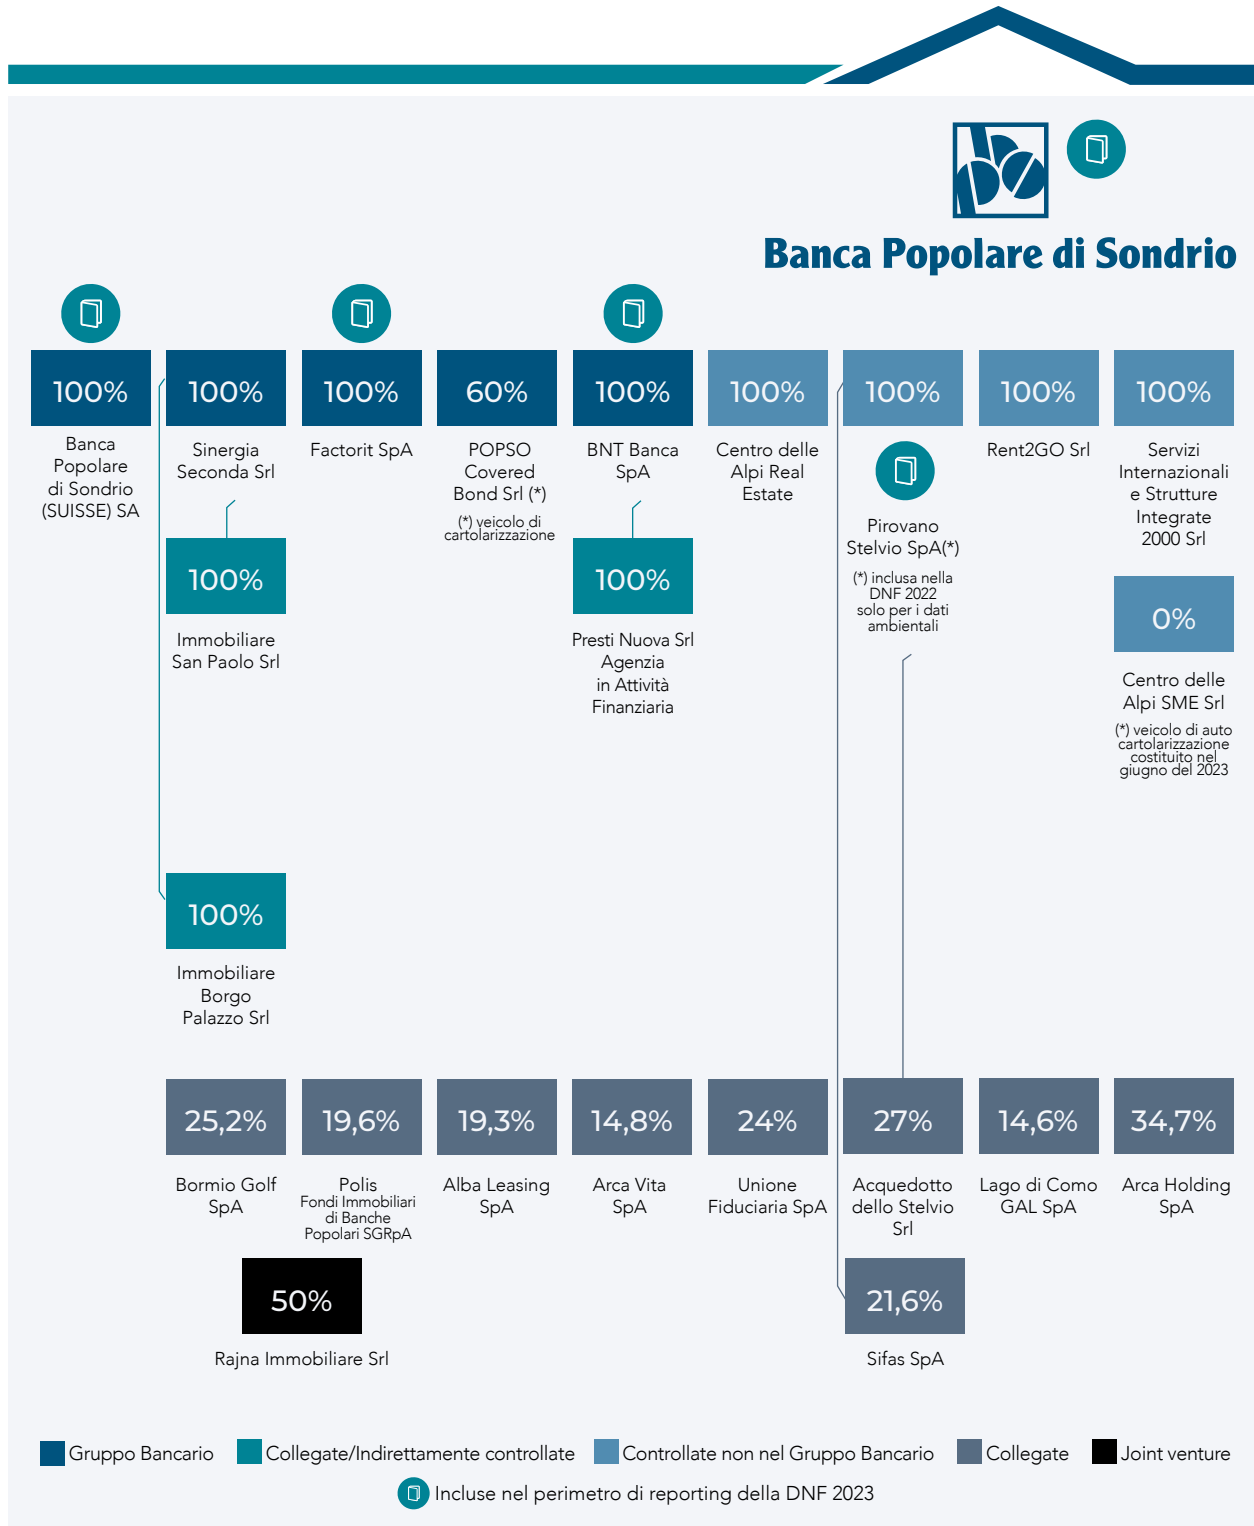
Banca Popolare di Sondrio

100%
Banca Popolare di Sondrio (SUISSE) SA

100%
Sinergia Seconda Srl

100%
Immobiliare San Paolo Srl

100%
Immobiliare Borgo Palazzo Srl

100%
Factorit SpA

60%
POPSO Covered Bond Srl (*)
(*) veicolo di cartolarizzazione

100%
BNT Banca SpA

100%
Presti Nuova Srl Agenzia in Attività Finanziaria

100%
Centro delle Alpi Real Estate

100%
Pirovano Stelvio SpA(*)
(*) inclusa nella DNF 2022 solo per i dati ambientali

100%
Rent2GO Srl

100%
Servizi Internazionali e Strutture Integrate 2000 Srl

0%
Centro delle Alpi SME Srl
(*) veicolo di auto cartolarizzazione costituito nel giugno del 2023

25,2%
Bormio Golf SpA

19,6%
Polis Fondi Immobiliari di Banche Popolari SGRpA

19,3%
Alba Leasing SpA

14,8%
Arca Vita SpA

24%
Unione Fiduciaria SpA

27%
Acquedotto dello Stelvio Srl

14,6%
Lago di Como GAL SpA

34,7%
Arca Holding SpA

50%
Rajna Immobiliare Srl

21,6%
Sifas SpA

Gruppo Bancario Collegate/Indirettamente controllate Controllate non nel Gruppo Bancario Collegate Joint venture
Incluse nel perimetro di reporting della DNF 2023